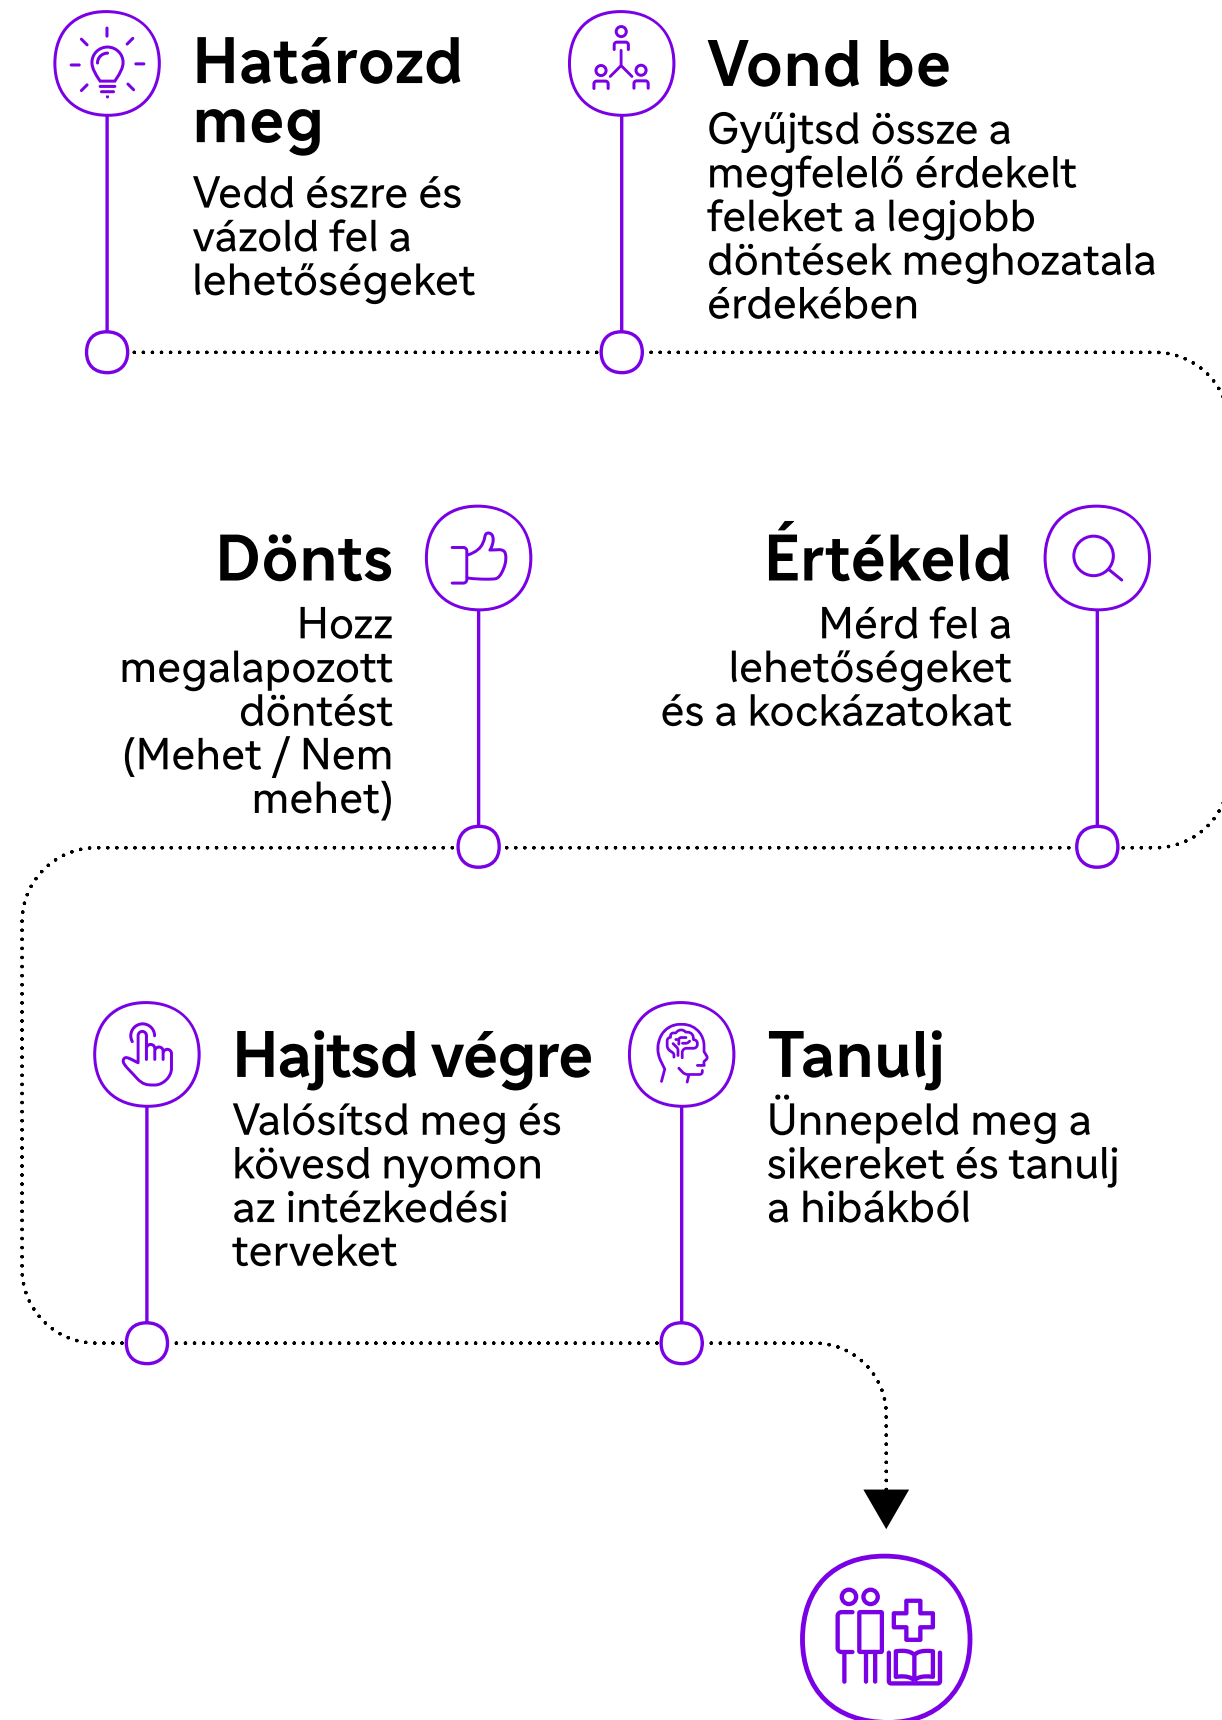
Határozd meg

Vedd észre és vázold fel a lehetőségeket

Vond be

Gyűjtsd össze a megfelelő érdekelt feleket a legjobb döntések meghozatala érdekében

Dönts

Hozz megalapozott döntést (Mehet / Nem mehet)

Értékeld

Mérd fel a lehetőségeket és a kockázatokat

Hajtsd végre

Valósítsd meg és kövesd nyomon az intézkedési terveket

Tanulj

Ünnepeld meg a sikereket és tanulj a hibákból